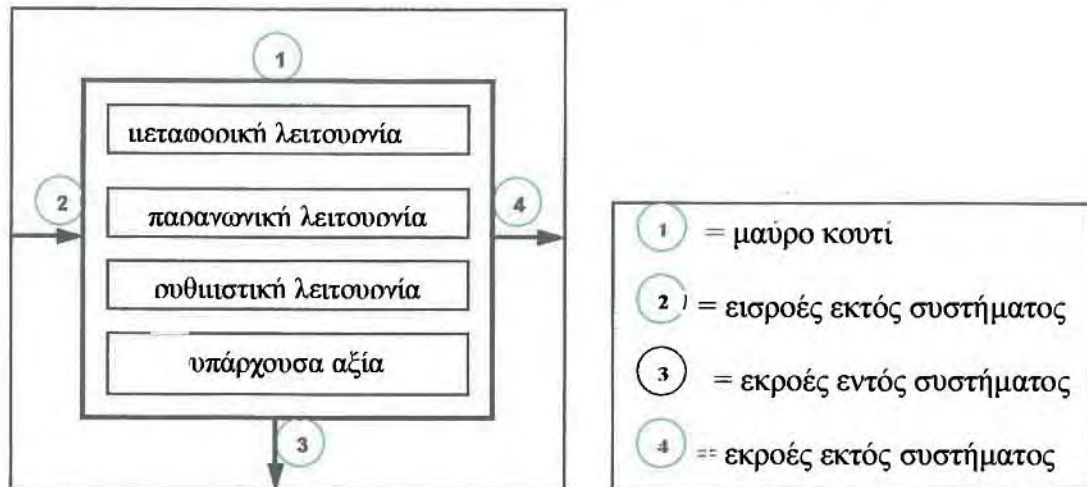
1

μεταφορική λειτουργία

2

παραγωγική λειτουργία

4

ρυθμιστική λειτουργία

υπάρχουσα αξία

3

1 = μαύρο κουτί

2 = εισροές εκτός συστήματος

3 = εκροές εντός συστήματος

4 = εκροές εκτός συστήματος